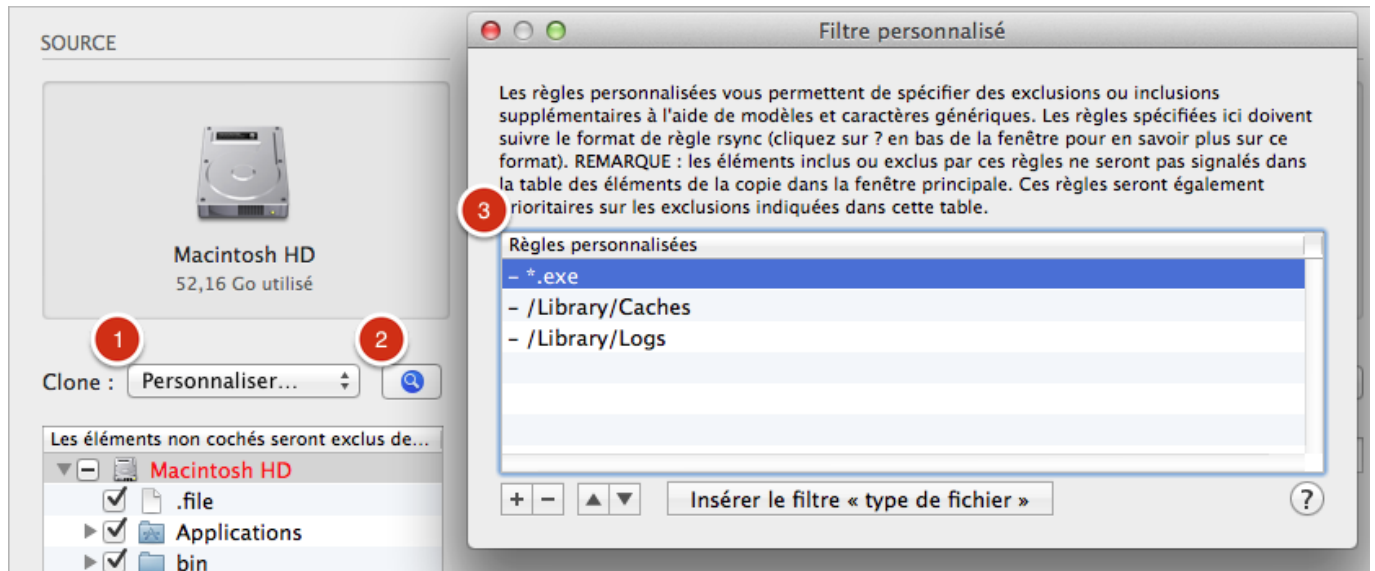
SOURCE

Macintosh HD
52,16 Go utilisé

1

2

Clone : Personnaliser...

Les éléments non cochés seront exclus de...

Macintosh HD
.file
Applications
bin

Filtre personnalisé

Les règles personnalisées vous permettent de spécifier des exclusions ou inclusions supplémentaires à l'aide de modèles et caractères génériques. Les règles spécifiées ici doivent suivre le format de règle rsync (cliquez sur ? en bas de la fenêtre pour en savoir plus sur ce format). REMARQUE : les éléments inclus ou exclus par ces règles ne seront pas signalés dans la table des éléments de la copie dans la fenêtre principale. Ces règles seront également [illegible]rioritaires sur les exclusions indiquées dans cette table.

3

| Règles personnalisées |
|---|
| – *.exe |
| – /Library/Caches |
| – /Library/Logs |

+ – ▲ ▼ Insérer le filtre « type de fichier » ?